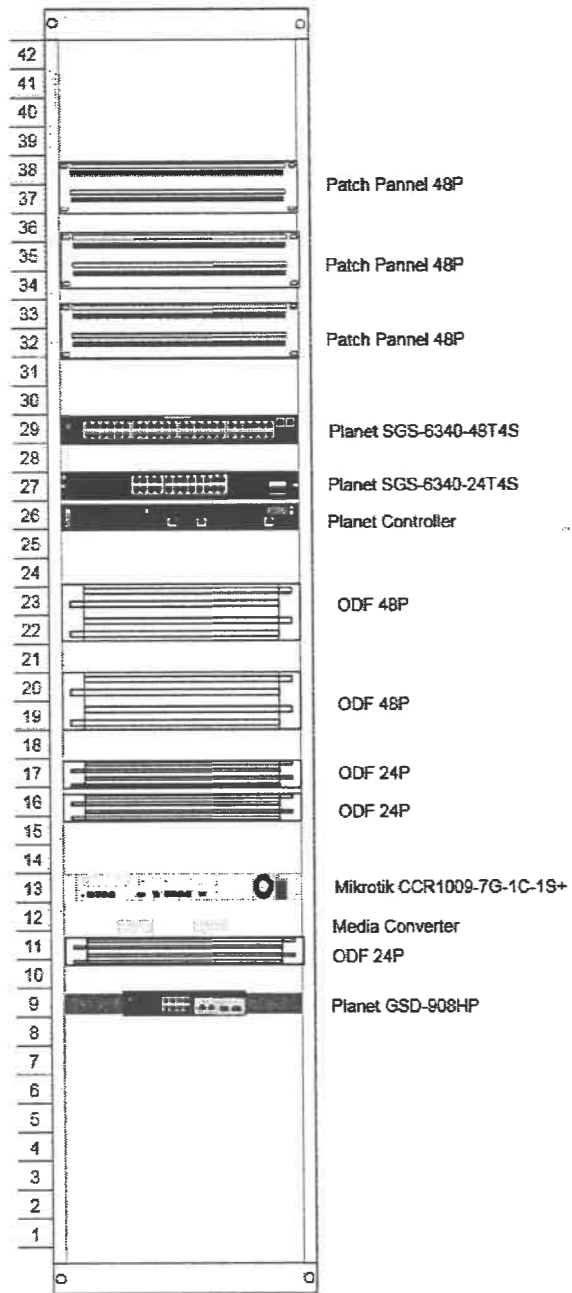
42
41
40
39
38
37
36
35
34
33
32
31
30
29
28
27
26
25
24
23
22
21
20
19
18
17
16
15
14
13
12
11
10
9
8
7
6
5
4
3
2
1

Patch Pannel 48P

Patch Pannel 48P

Patch Pannel 48P

Planet SGS-6340-48T4S

Planet SGS-6340-24T4S

Planet Controller

ODF 48P

ODF 48P

ODF 24P

ODF 24P

Mikrotik CCR1009-7G-1C-1S+

Media Converter

ODF 24P

Planet GSD-908HP